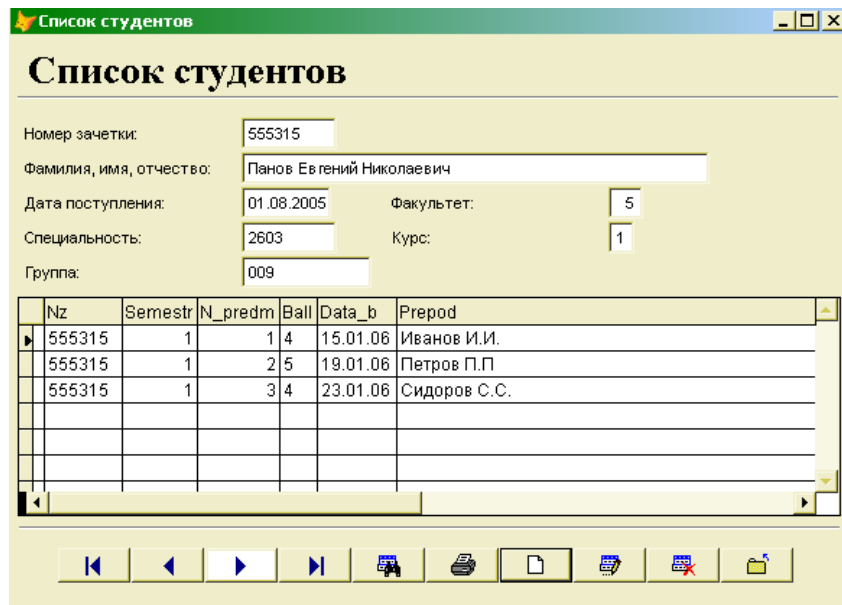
Список студентов

Список студентов

Номер зачетки: 555315

Фамилия, имя, отчество: Панов Евгений Николаевич

Дата поступления: 01.08.2005

Факультет: 5

Специальность: 2603

Курс: 1

Группа: 009

| Nz | Semestr | N_predm | Ball | Data_b | Prepod |
|---|---|---|---|---|---|
| 555315 | 1 | 1 | 4 | 15.01.06 | Иванов И.И. |
| 555315 | 1 | 2 | 5 | 19.01.06 | Петров П.П |
| 555315 | 1 | 3 | 4 | 23.01.06 | Сидоров С.С. |